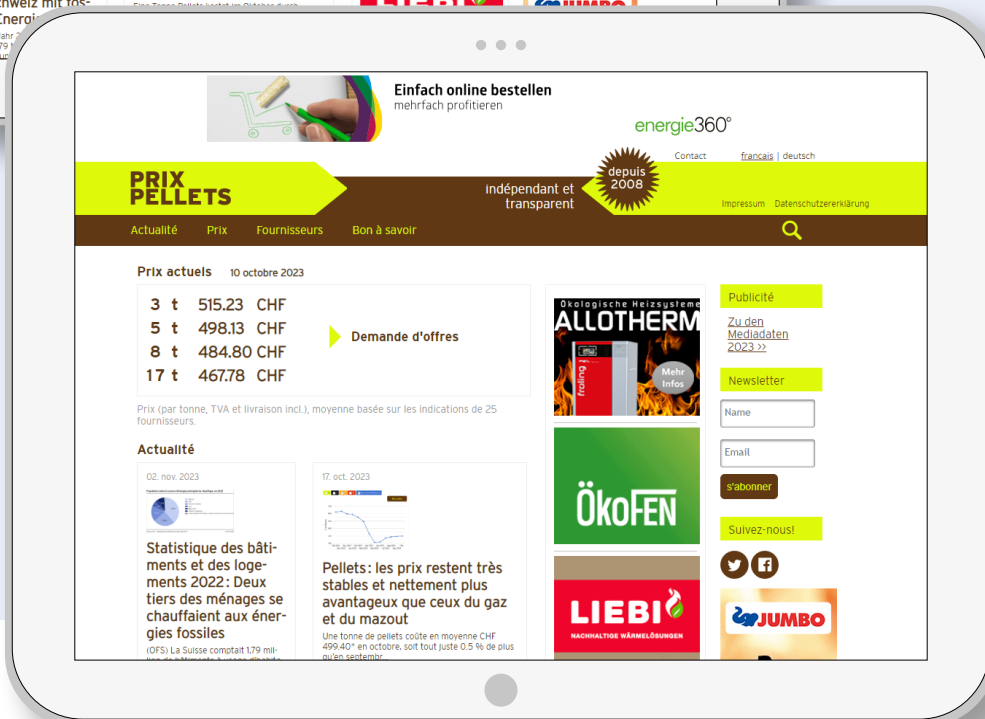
Einfach online bestellen
mehrfach profitieren

energie360°

Contact francais | deutsch

PRIX PELLETS

indépendant et transparent

depuis 2008

Impressum Datenschutzererklärung

Actualité Prix Fournisseurs Bon à savoir

Prix actuels 10 octobre 2023

| | | |
|---|---|---|
| 3 t | 515.23 | CHF |
| 5 t | 498.13 | CHF |
| 8 t | 484.80 | CHF |
| 17 t | 467.78 | CHF |

Demande d'offres

Prix (par tonne, TVA et livraison incl.), moyenne basée sur les indications de 25 fournisseurs.

Actualité

02. nov. 2023

Statistique des bâtiments et des logements 2022: Deux tiers des ménages se chauffaient aux énergies fossiles

(OFS) La Suisse comptait 1,79 mil-

17. oct. 2023

Pellets: les prix restent très stables et nettement plus avantageux que ceux du gaz et du mazout

Une tonne de pellets coûte en moyenne CHF 499.40* en octobre, soit tout juste 0.5 % de plus qu'en septembr

Ökologische Heizsysteme
ALLOTHERM
Mehr Infos

ÖKOFEN

LIEBI
NACHHALTIGE WÄRMELÖSUNGEN

Publicité
Zu den Mediadaten 2023 >>

Newsletter
Name
Email
s'abonner

Suivez-nous!

JUMBO